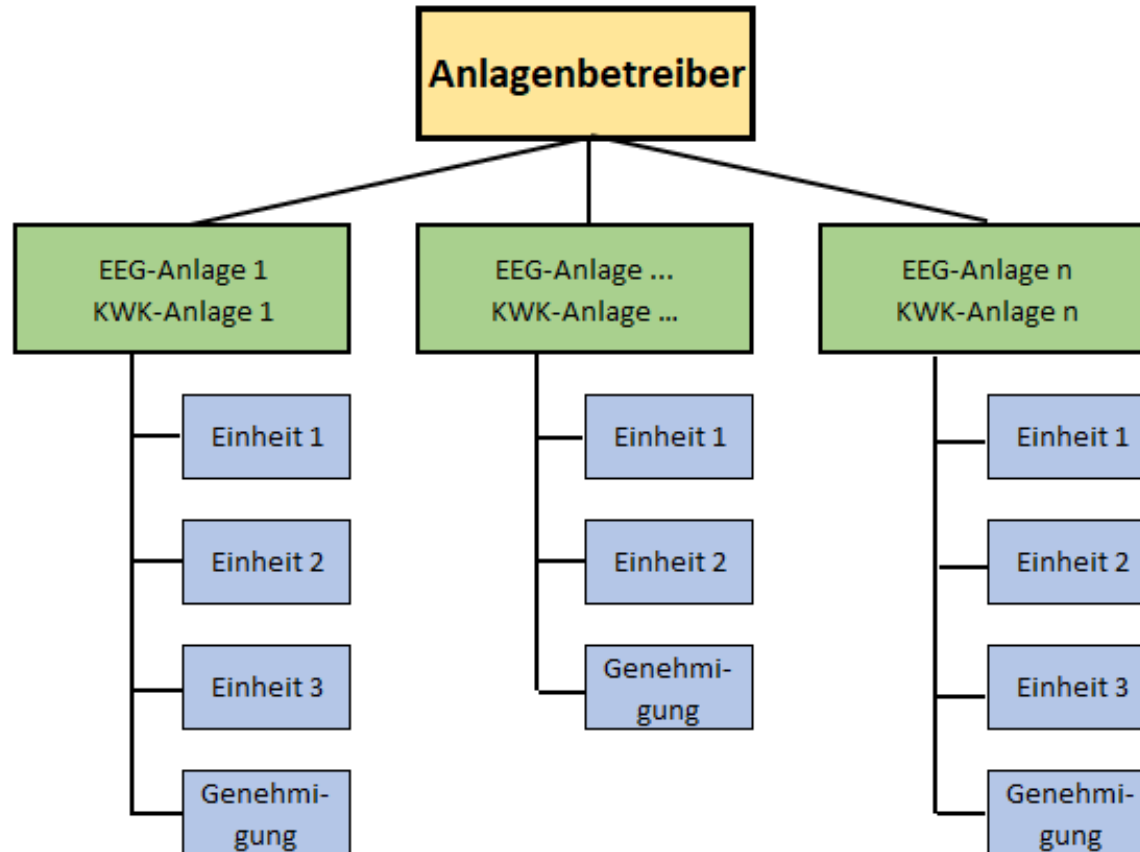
Anlagenbetreiber

EEG-Anlage 1
KWK-Anlage 1

Einheit 1

Einheit 2

Einheit 3

Genehmigung

EEG-Anlage ...
KWK-Anlage ...

Einheit 1

Einheit 2

Genehmigung

EEG-Anlage n
KWK-Anlage n

Einheit 1

Einheit 2

Einheit 3

Genehmigung